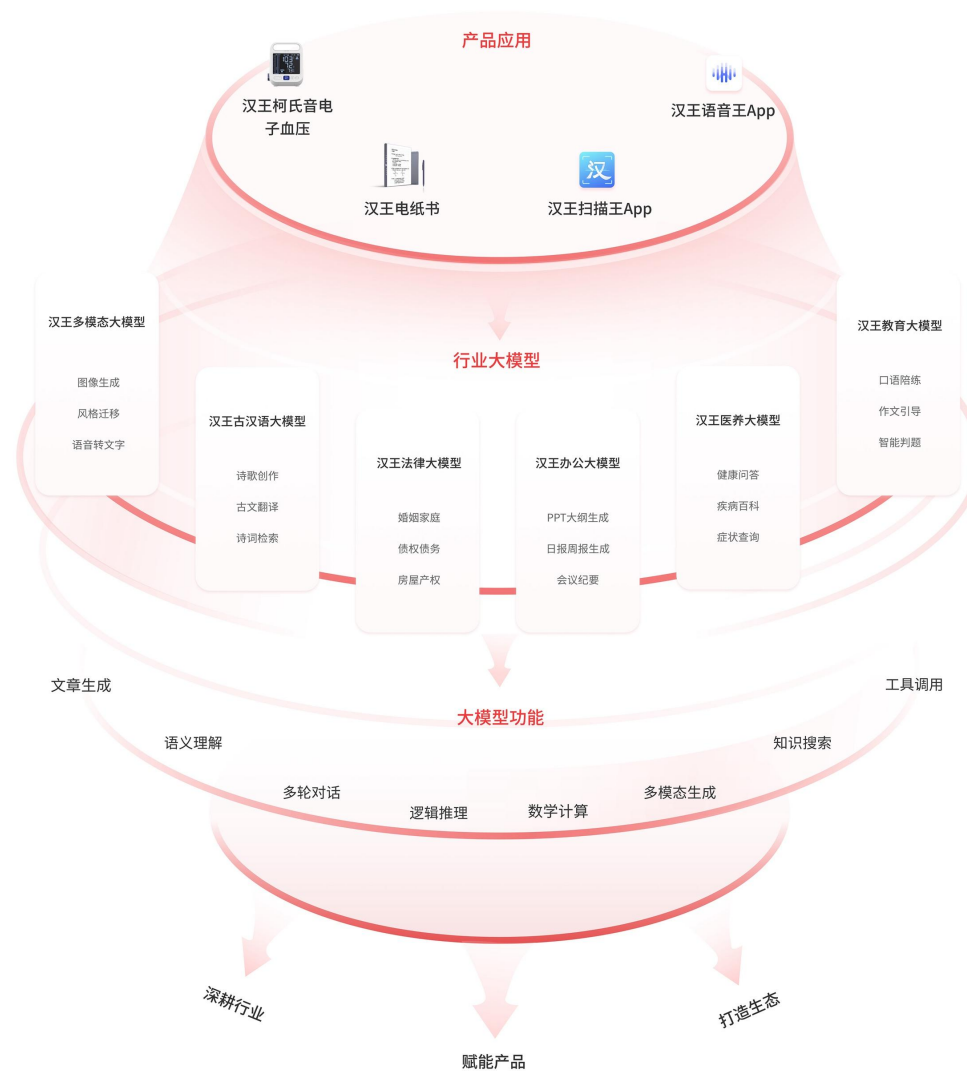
产品应用

汉王柯氏音电子血压

汉王语音王App

汉王电纸书

汉王扫描王App

行业大模型

汉王多模态大模型
图像生成
风格迁移
语音转文字

汉王古汉语大模型
诗歌创作
古文翻译
诗词检索

汉王法律大模型
婚姻家庭
债权债务
房屋产权

汉王办公大模型
PPT大纲生成
日报周报生成
会议纪要

汉王医养大模型
健康问答
疾病百科
症状查询

汉王教育大模型
口语陪练
作文引导
智能判题

大模型功能

文章生成
语义理解
多轮对话
逻辑推理
数学计算
多模态生成
知识搜索
工具调用

深耕行业
赋能产品
打造生态